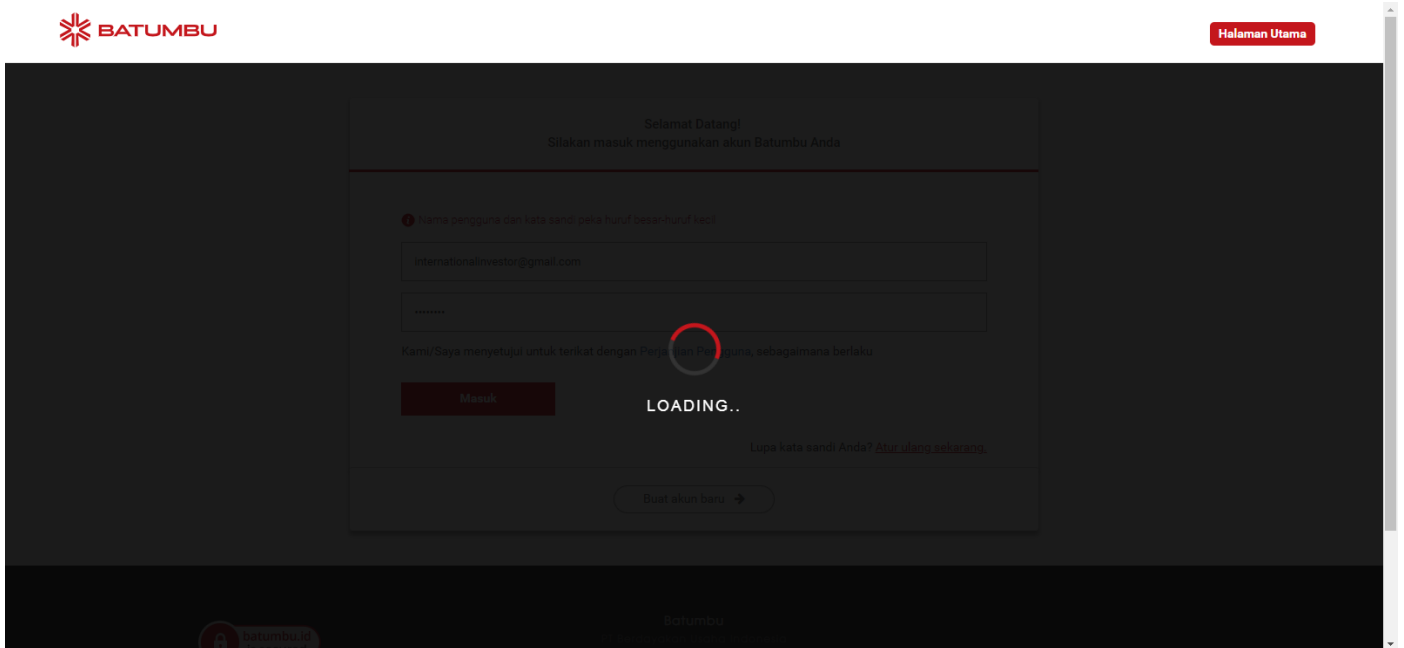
BATUMBU

Halaman Utama

Selamat Datang!
Silakan masuk menggunakan akun Batumbu Anda

Nama pengguna dan kata sandi peka huruf besar-huruf kecil

internationalinvestor@gmail.com

•••••••

Kami/Saya menyetujui untuk terikat dengan Perja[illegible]an Pengguna, sebagaimana berlaku

Masuk

LOADING..

Lupa kata sandi Anda? Atur ulang sekarang.

Buat akun baru

Batumbu

batumbu.id